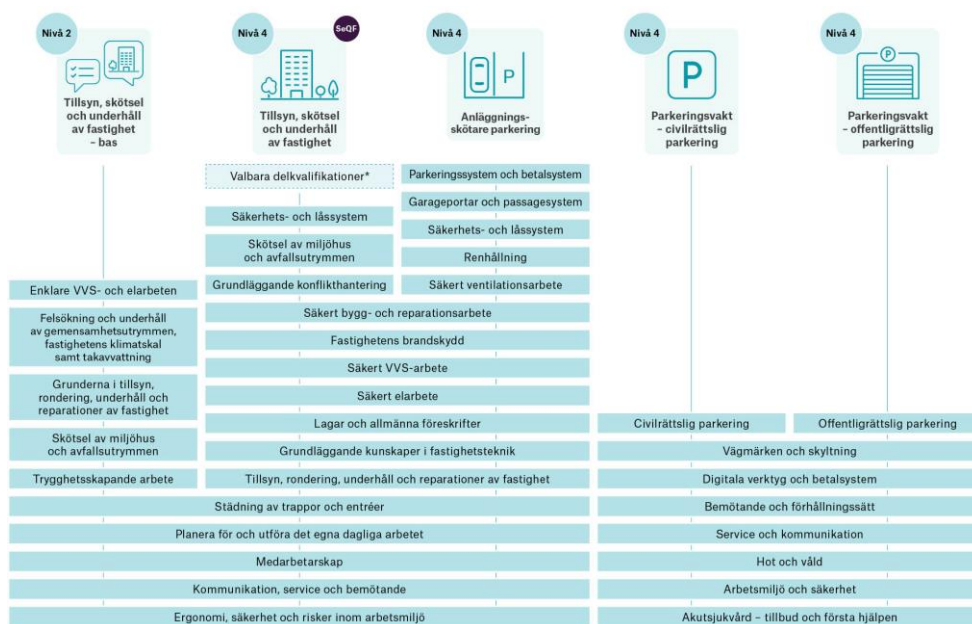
Nivå 2

Tillsyn, skötsel och underhåll av fastighet – bas

Nivå 4

SeQF

Tillsyn, skötsel och underhåll av fastighet

Nivå 4

P

Anläggnings-skötare parkering

Nivå 4

P

Parkeringsvakt – civilrättslig parkering

Nivå 4

P

Parkeringsvakt – offentligrättslig parkering

Valbara delkvalifikationer*

Parkeringssystem och betalsystem

Garageportar och passagesystem

Säkerhets- och låssystem

Säkerhets- och låssystem

Skötsel av miljöhus och avfallsutrymmen

Renhållning

Grundläggande konflikthantering

Säkert ventilationsarbete

Enklare VVS- och elarbeten

Felsökning och underhåll av gemensamhetsutrymmen, fastighetens klimatskal samt takavvattning

Säkert bygg- och reparationsarbete

Fastighetens brandskydd

Grunderna i tillsyn, rondering, underhåll och reparationer av fastighet

Säkert VVS-arbete

Säkert elarbete

Lagar och allmänna föreskrifter

Civilrättslig parkering

Offentligrättslig parkering

Skötsel av miljöhus och avfallsutrymmen

Grundläggande kunskaper i fastighetsteknik

Vägmärken och skyltning

Trygghetsskapande arbete

Tillsyn, rondering, underhåll och reparationer av fastighet

Digitala verktyg och betalsystem

Städning av trappor och entréer

Bemötande och förhållningssätt

Planera för och utföra det egna dagliga arbetet

Service och kommunikation

Medarbetarskap

Hot och våld

Kommunikation, service och bemötande

Arbetsmiljö och säkerhet

Ergonomi, säkerhet och risker inom arbetsmiljö

Akutsjukvård – tillbud och första hjälpen